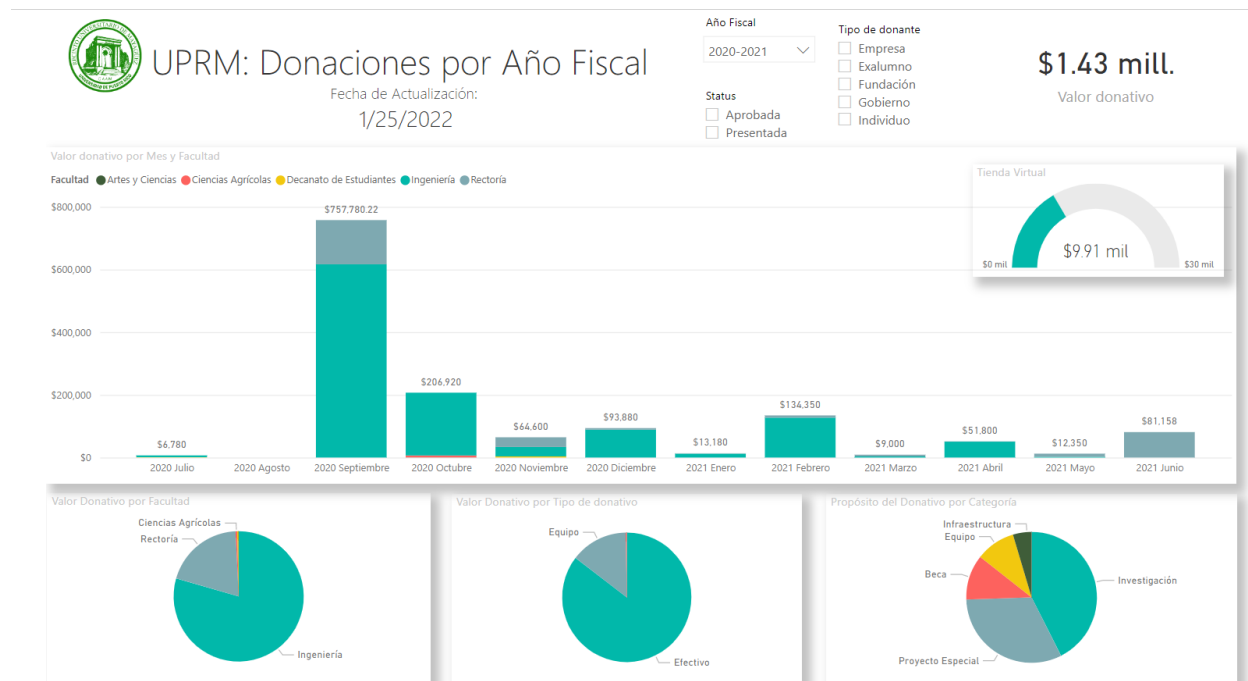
UPRM: Donaciones por Año Fiscal

Fecha de Actualización:

1/25/2022

Año Fiscal

2020-2021

Status

Aprobada

Presentada

Tipo de donante

Empresa

Exalumno

Fundación

Gobierno

Individuo

$1.43 mill.

Valor donativo

Valor donativo por Mes y Facultad

Facultad ● Artes y Ciencias ● Ciencias Agrícolas ● Decanato de Estudiantes ● Ingeniería ● Rectoría

$800,000

$600,000

$400,000

$200,000

$0

$6,780

$757,780.22

$206,920

$64,600

$93,880

$13,180

$134,350

$9,000

$51,800

$12,350

$81,158

2020 Julio

2020 Agosto

2020 Septiembre

2020 Octubre

2020 Noviembre

2020 Diciembre

2021 Enero

2021 Febrero

2021 Marzo

2021 Abril

2021 Mayo

2021 Junio

Tienda Virtual

$9.91 mil

$0 mil

$30 mil

Valor Donativo por Facultad

Ciencias Agrícolas

Rectoría

Ingeniería

Valor Donativo por Tipo de donativo

Equipo

Efectivo

Propósito del Donativo por Categoría

Infraestructura

Equipo

Beca

Investigación

Proyecto Especial